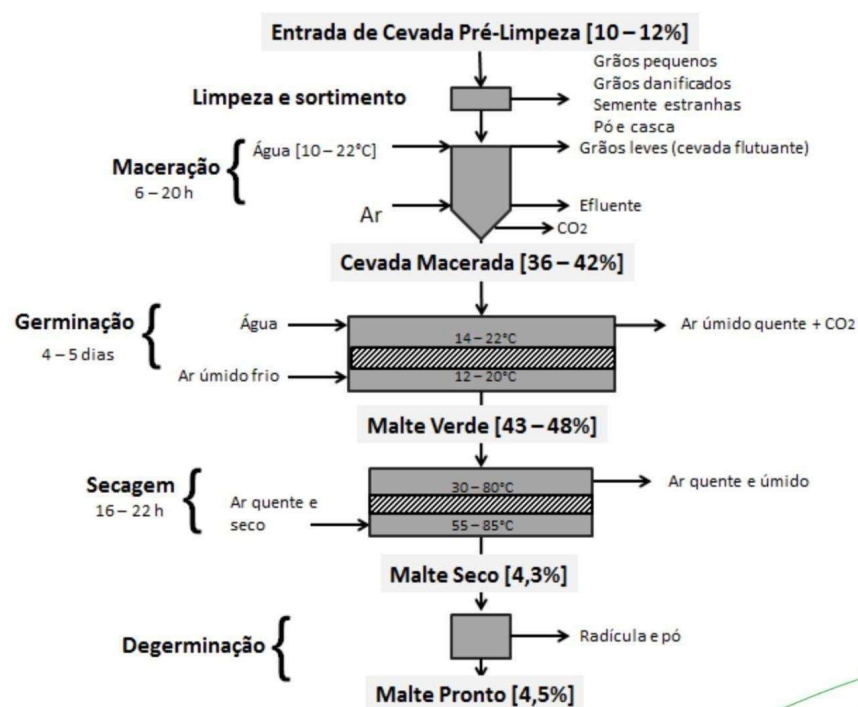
Entrada de Cevada Pré-Limpeza [10 – 12%]

Limpeza e sortimento

Grãos pequenos
Grãos danificados
Semente estranhas
Pó e casca

Maceração
6 – 20 h

Água [10 – 22°C]

Grãos leves (cevada flutuante)

Ar

Efluente

$CO_2$

Cevada Macerada [36 – 42%]

Germinação
4 – 5 dias

Água

14 – 22°C

Ar úmido quente + $CO_2$

Ar úmido frio

12 – 20°C

Malte Verde [43 – 48%]

Secagem
16 – 22 h

Ar quente e seco

30 – 80°C

Ar quente e úmido

55 – 85°C

Malte Seco [4,3%]

Degerminação

Radícula e pó

Malte Pronto [4,5%]